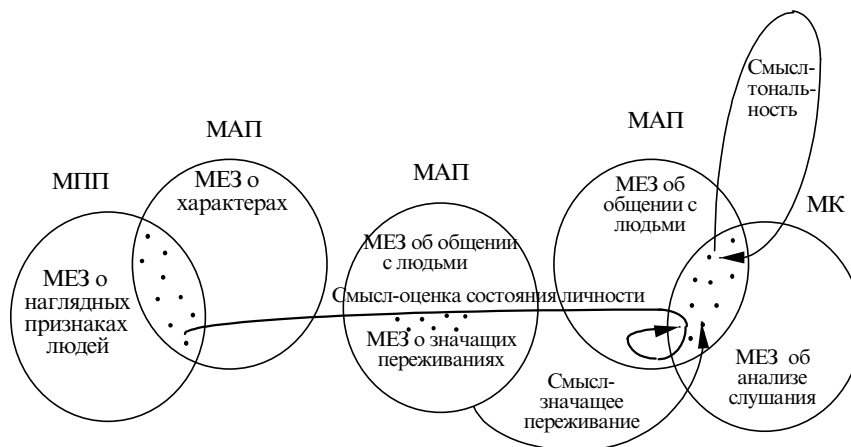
МПП

МАП

МЕЗ о характерах

МЕЗ о наглядных признаках людей

МАП

МЕЗ об общении с людьми

Смысл-оценка состояния личности

МЕЗ о значащих переживаниях

Смысл-значащее переживание

МАП

МЕЗ об общении с людьми

Смысл-тональность

МК

МЕЗ об анализе слушания